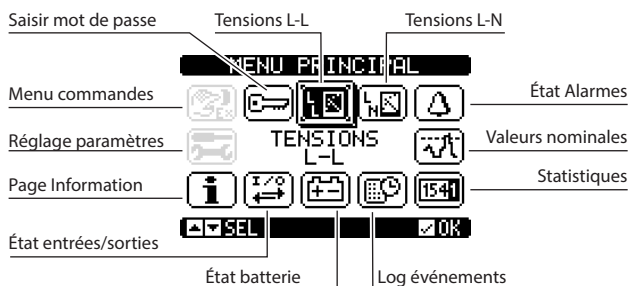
Saisir mot de passe
Tensions L-L
Tensions L-N
MENU PRINCIPAL
Menu commandes
État Alarmes
Réglage paramètres
TENSIONS L-L
Valeurs nominales
Page Information
Statistiques
I/O
1541
SEL
OK
État entrées/sorties
État batterie
Log événements